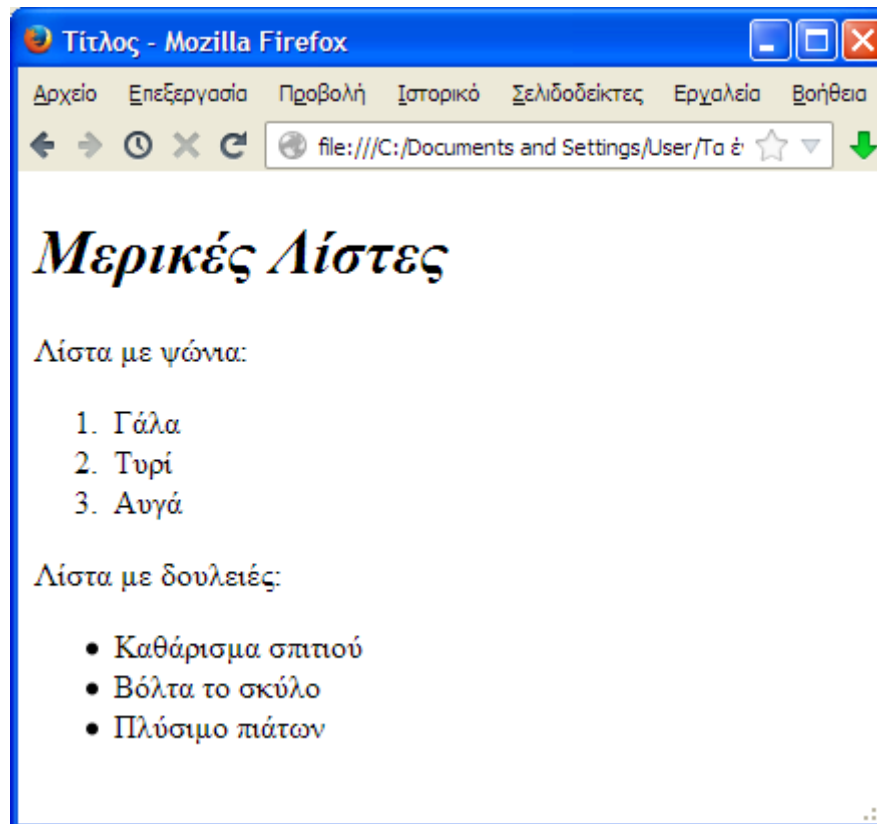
Τίτλος - Mozilla Firefox

Αρχείο Επεξεργασία Προβολή Ιστορικό Σελιδοδείκτες Εργαλεία Βοήθεια

file:///C:/Documents and Settings/User/Τα έ

# Μερικές Λίστες

Λίστα με ψώνια:

1. Γάλα
2. Τυρί
3. Αυγά

Λίστα με δουλειές:

- Καθάρισμα σπιτιού
- Βόλτα το σκύλο
- Πλύσιμο πιάτων